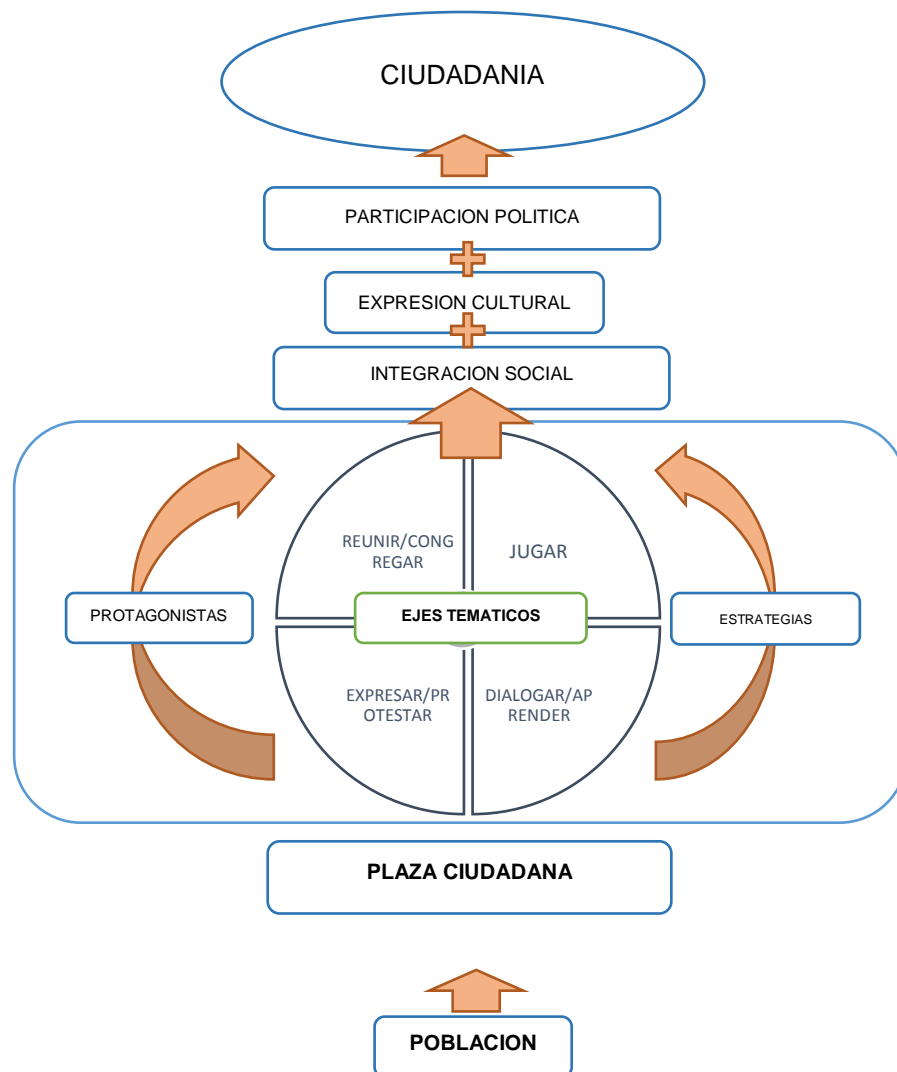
CIUDADANIA

PARTICIPACION POLITICA

EXPRESION CULTURAL

INTEGRACION SOCIAL

REUNIR/CONGREGAR

JUGAR

PROTAGONISTAS

EJES TEMATICOS

ESTRATEGIAS

EXPRESAR/PROTESTAR

DIALOGAR/APRENDER

PLAZA CIUDADANA

POBLACION